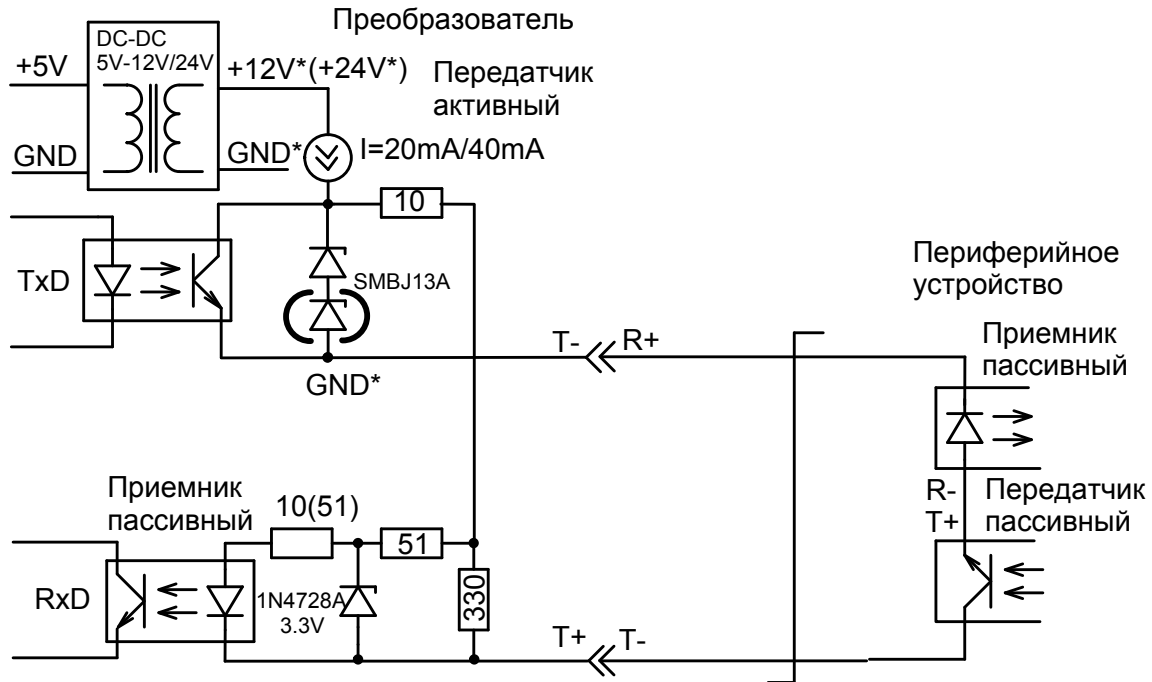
Преобразователь

DC-DC
5V-12V/24V

+5V

GND

+12V*(+24V*)

GND*

Передатчик
активный

I=20mA/40mA

10

TxD

SMBJ13A

GND*

Периферийное
устройство

T-

R+

Приемник
пассивный

R-
T+

Передатчик
пассивный

Приемник
пассивный

10(51)

51

RxD

1N4728A
3.3V

330

T+

T-